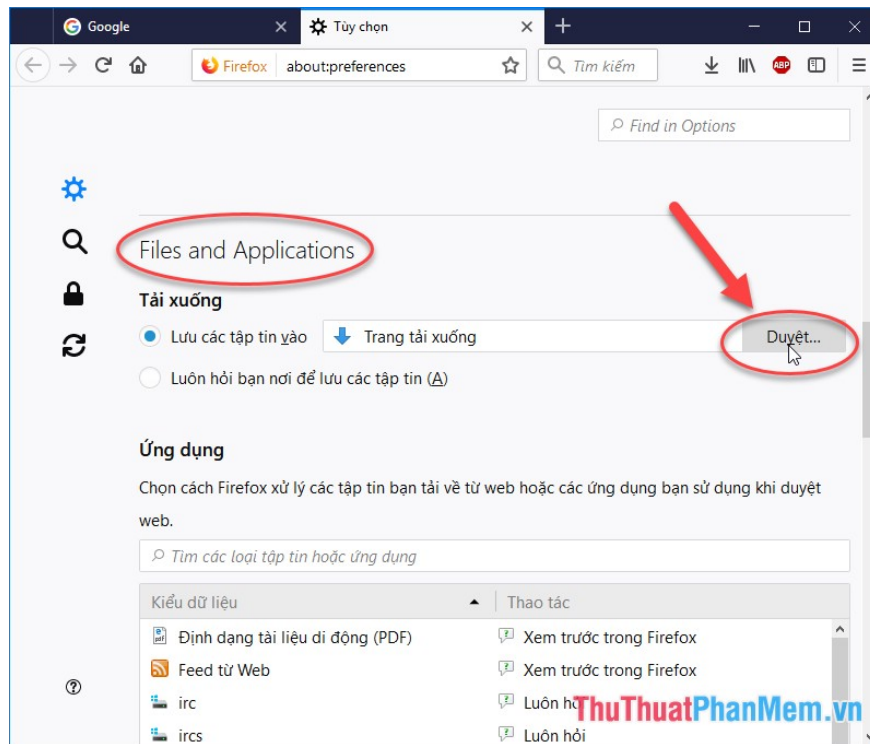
Google

Tùy chọn

Firefox about:preferences

Tìm kiếm

Find in Options

Files and Applications

Tải xuống

Lưu các tập tin vào Trang tải xuống Duyệt...

Luôn hỏi bạn nơi để lưu các tập tin (A)

Ứng dụng

Chọn cách Firefox xử lý các tập tin bạn tải về từ web hoặc các ứng dụng bạn sử dụng khi duyệt web.

Tìm các loại tập tin hoặc ứng dụng

| Kiểu dữ liệu | Thao tác |
|---|---|
| Định dạng tài liệu di động (PDF) | Xem trước trong Firefox |
| Feed từ Web | Xem trước trong Firefox |
| irc | Luôn hỏi |
| ircs | Luôn hỏi |

ThuThuatPhanMem.vn